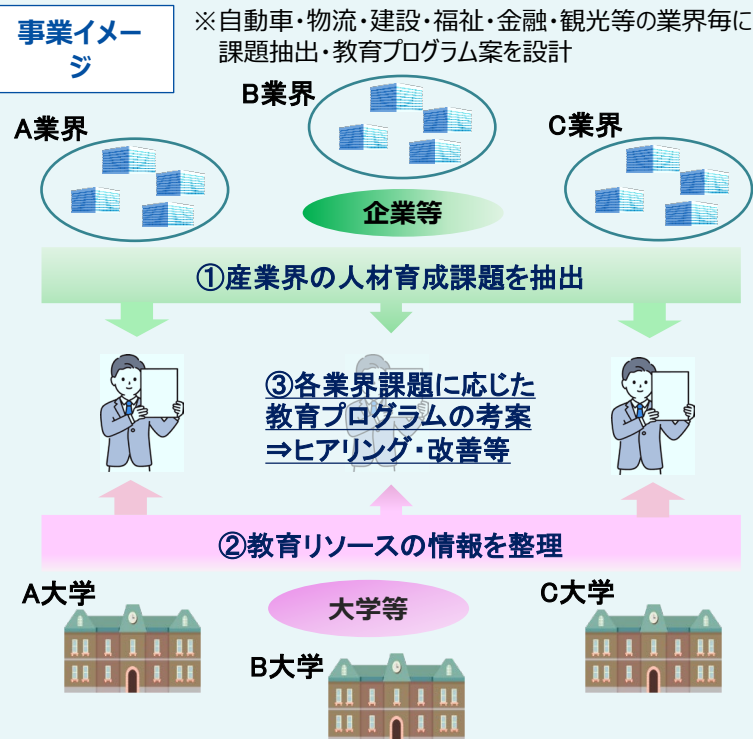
事業イメージ

※自動車・物流・建設・福祉・金融・観光等の業界毎に課題抽出・教育プログラム案を設計

B業界

A業界

C業界

企業等

①産業界の人材育成課題を抽出

③各業界課題に応じた教育プログラムの考案
⇒ヒアリング・改善等

②教育リソースの情報を整理

A大学

大学等

C大学

B大学